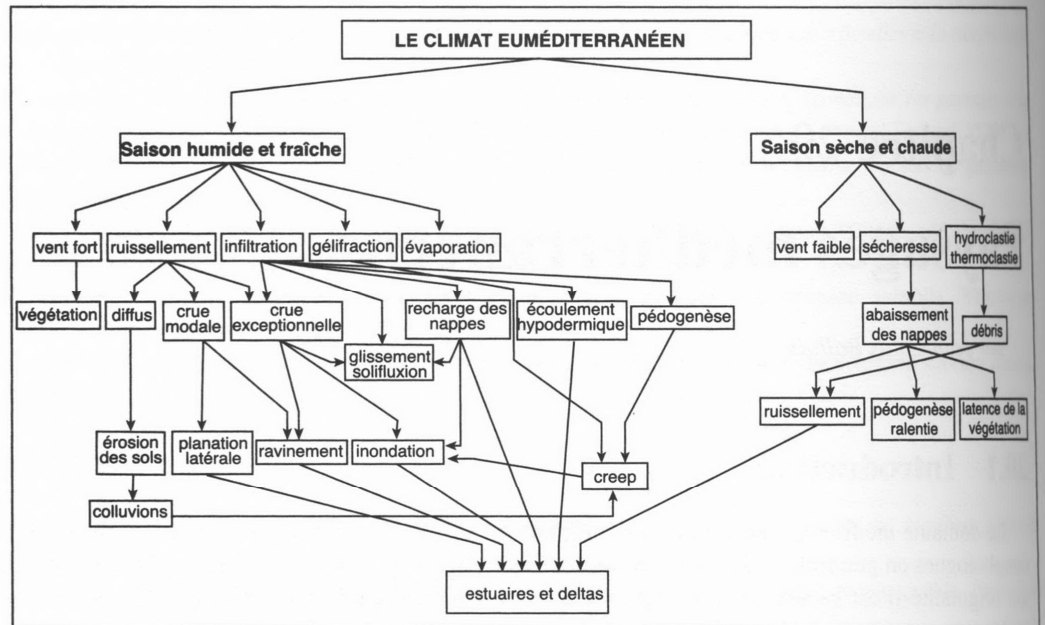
LE CLIMAT EUMÉDITERRANÉEN

Saison humide et fraîche

Saison sèche et chaude

vent fort
ruissellement
infiltration
gélifraction
évaporation

vent faible
sécheresse
hydroclastie thermoclastie

végétation
diffus
crue modale
crue exceptionnelle
recharge des nappes
écoulement hypodermique
pédogenèse

abaissement des nappes
débris

glissement solifluxion

ruissellement
pédogenèse ralentie
latence de la végétation

érosion des sols
planation latérale
ravinement
inondation

creep

colluvions

estuaires et deltas